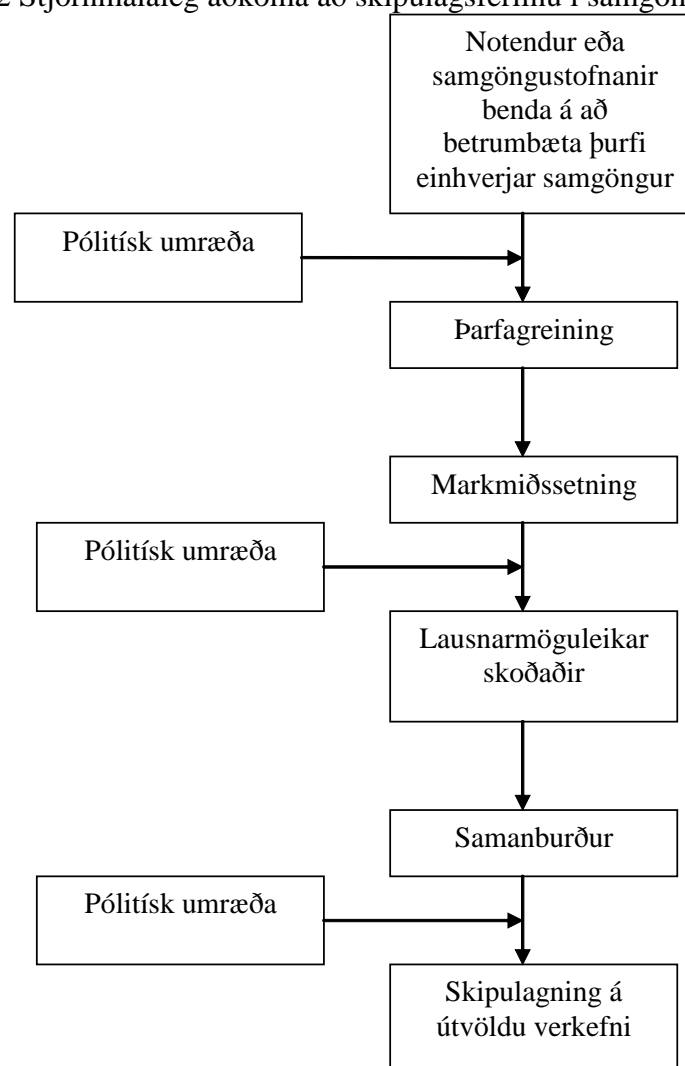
2 Stjórnmálaleg aðkoma að skipulagsferlinu í samgön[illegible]

Notendur eða samgöngustofnanir benda á að betrumbæta þurfi einhverjar samgöngur

Pólitísk umræða

Þarfagreining

Markmiðssetning

Pólitísk umræða

Lausnarmöguleikar skoðaðir

Samanburður

Pólitísk umræða

Skipulagning á útvöldu verkefni